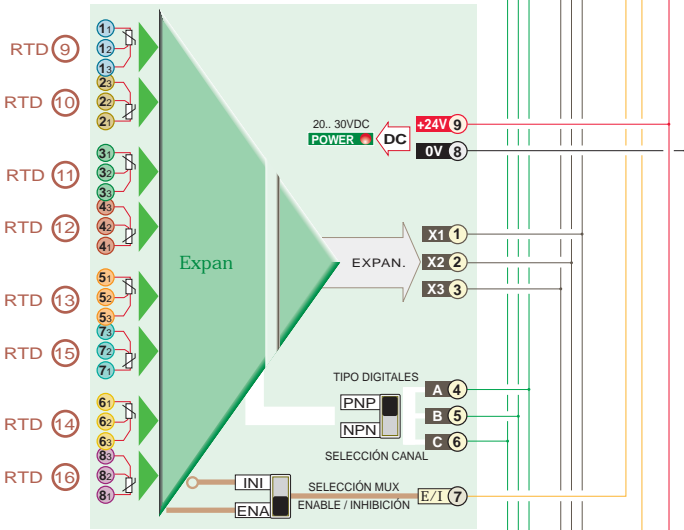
RTD 9
$1_1$
$1_2$
$1_3$
RTD 10
$2_3$
$2_2$
$2_1$
RTD 11
$3_1$
$3_2$
$3_3$
RTD 12
$4_3$
$4_2$
$4_1$
RTD 13
$5_1$
$5_2$
$5_3$
RTD 15
$7_3$
$7_2$
$7_1$
RTD 14
$6_1$
$6_2$
$6_3$
RTD 16
$8_3$
$8_2$
$8_1$

Expan

20.. 30VDC
POWER
DC
+24V 9
0V 8

EXPAN.
X1 1
X2 2
X3 3

TIPO DIGITALES
PNP
NPN
SELECCIÓN CANAL
A 4
B 5
C 6

INI
ENA
SELECCIÓN MUX
ENABLE / INHIBICIÓN
E/I 7